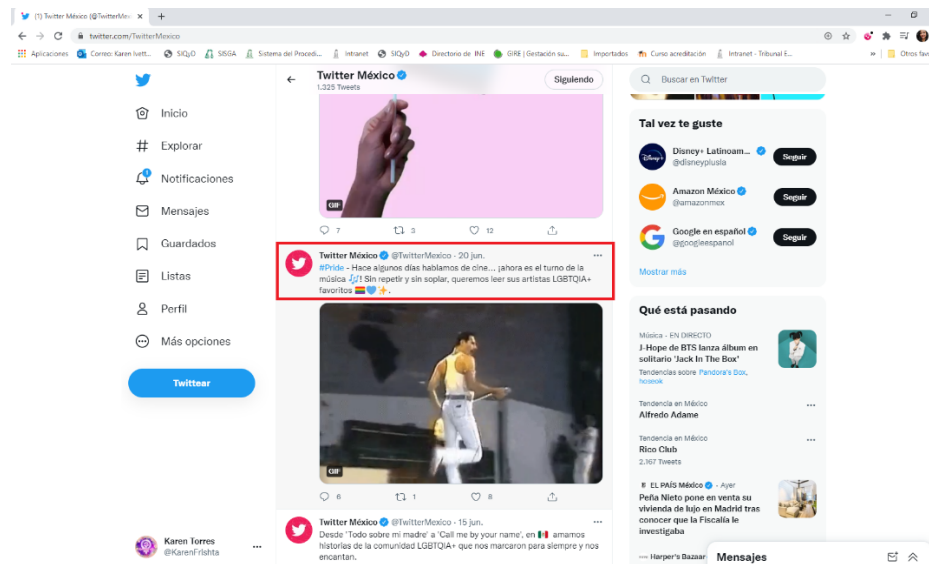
(1) Twitter México (@TwitterMex ×
+
twitter.com/TwitterMexico
Aplicaciones Correo: Karen Ivett... SIQyD SISGA Sistema del Procedi... Intranet SIQyD Directorio de INE GIRE | Gestación su... Importados Curso acreditación Intranet - Tribunal E... » Otros fav

Inicio
Explorar
Notificaciones
Mensajes
Guardados
Listas
Perfil
Más opciones
Twittear

Karen Torres
@KarenFrishta

Twitter México
1.325 Tweets
Siguiendo

GIF
7 3 12

Twitter México @TwitterMexico · 20 jun.
#Pride - Hace algunos días hablamos de cine... ¡ahora es el turno de la música 🎶! Sin repetir y sin soplar, queremos leer sus artistas LGBTQIA+ favoritos 🏳️‍🌈💙✨.

GIF
6 1 8

Twitter México @TwitterMexico · 15 jun.
Desde 'Todo sobre mi madre' a 'Call me by your name', en 🇲🇽 amamos historias de la comunidad LGBTQIA+ que nos marcaron para siempre y nos encantan.

Buscar en Twitter

Tal vez te guste
Disney+ Latinoam... @disneyplusla Seguir
Amazon México @amazonmex Seguir
Google en español @googleespanol Seguir
Mostrar más

Qué está pasando
Música · EN DIRECTO
J-Hope de BTS lanza álbum en solitario 'Jack In The Box'
Tendencias sobre Pandora's Box, hoseok

Tendencia en México
Alfredo Adame

Tendencia en México
Rico Club
2.167 Tweets

EL PAÍS México · Ayer
Peña Nieto pone en venta su vivienda de lujo en Madrid tras conocer que la Fiscalía le investiga

Harper's Bazaar

Mensajes